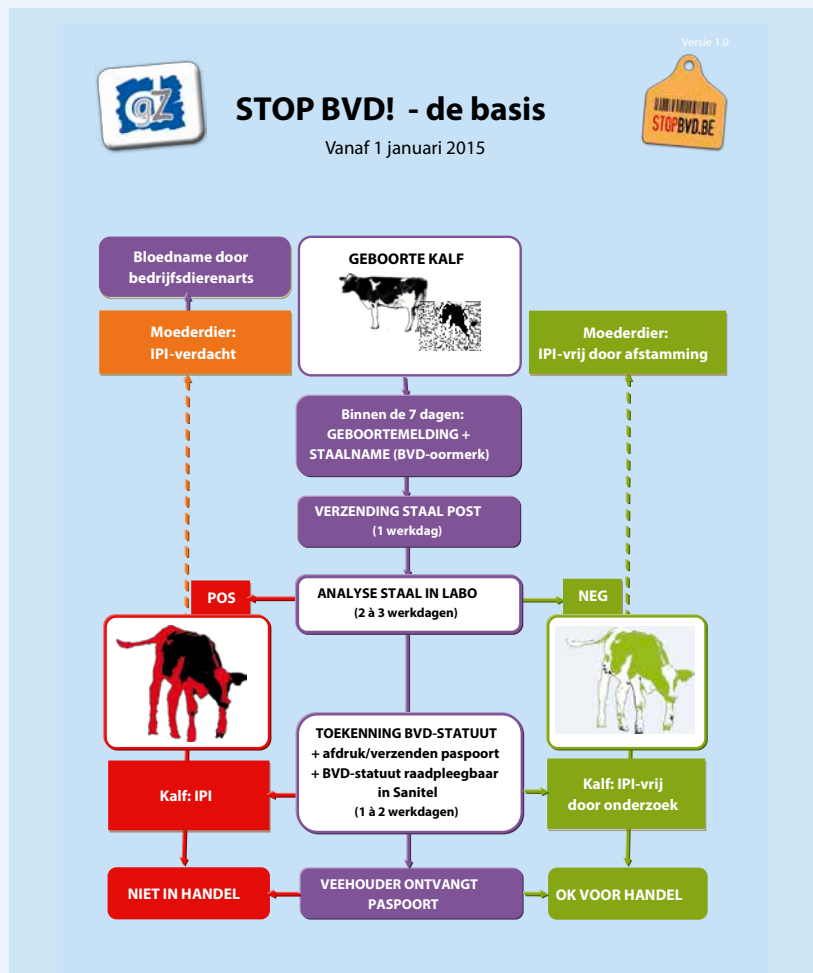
Versie 1.0

gZ

STOP BVD! - de basis

Vanaf 1 januari 2015

STOPBVD.BE

Bloedname door bedrijfsdierenarts

GEBOORTE KALF

Moederdier: IPI-verdacht

Moederdier: IPI-vrij door afstamming

Binnen de 7 dagen: GEBOORTEMELDING + STAALNAME (BVD-oormerk)

VERZENDING STAAL POST (1 werkdag)

POS

ANALYSE STAAL IN LABO (2 à 3 werkdagen)

NEG

TOEKENNING BVD-STATUUT + afdruk/verzenden paspoort + BVD-statuut raadpleegbaar in Sanitel (1 à 2 werkdagen)

Kalf: IPI

Kalf: IPI-vrij door onderzoek

NIET IN HANDEL

VEEHOUDER ONTVANGT PASPOORT

OK VOOR HANDEL